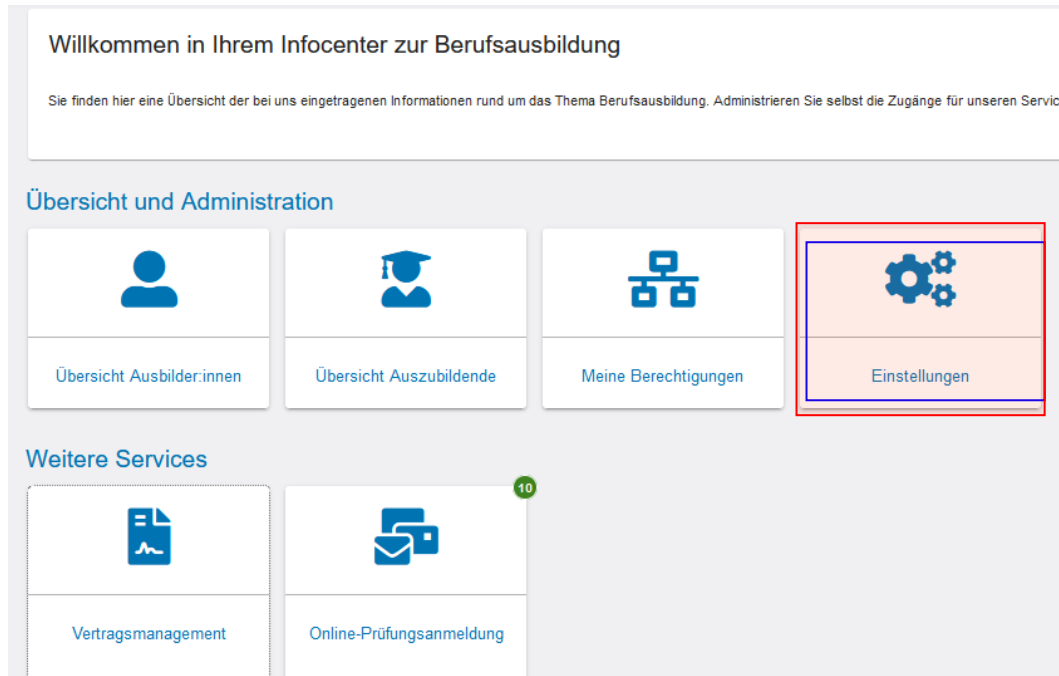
Willkommen in Ihrem Infocenter zur Berufsausbildung

Sie finden hier eine Übersicht der bei uns eingetragenen Informationen rund um das Thema Berufsausbildung. Administrieren Sie selbst die Zugänge für unseren Servic

Übersicht und Administration

Übersicht Ausbilder:innen

Übersicht Auszubildende

Meine Berechtigungen

Einstellungen

Weitere Services

Vertragsmanagement

10

Online-Prüfungsanmeldung